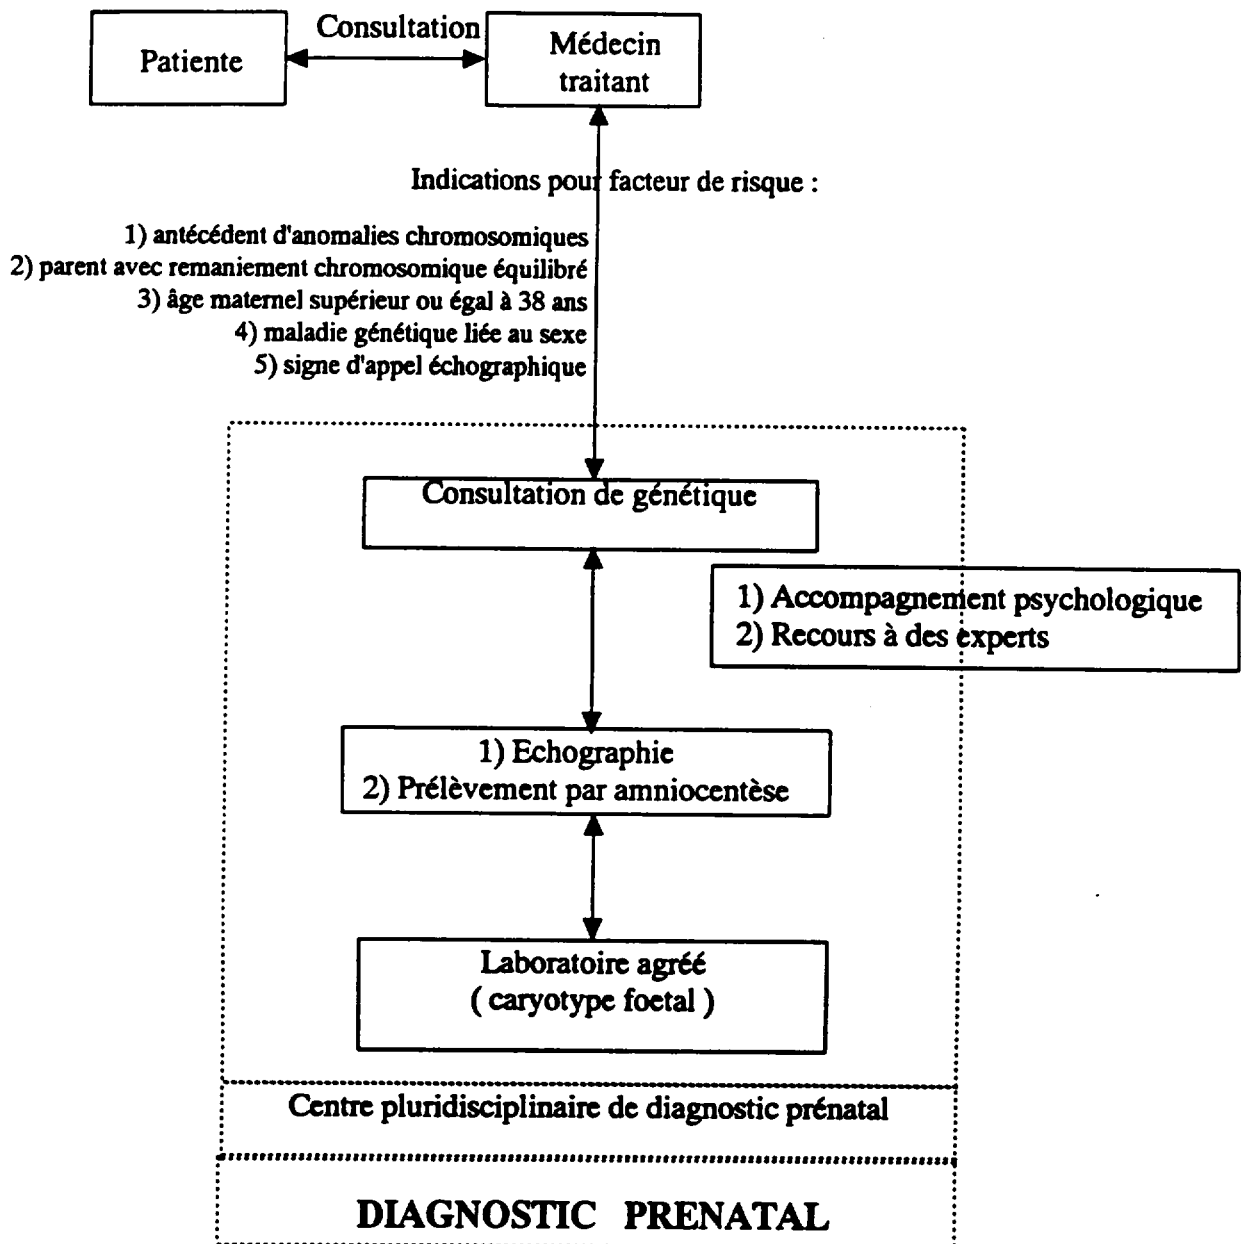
Patiente

Consultation

Médecin traitant

Indications pour facteur de risque :

1) antécédent d'anomalies chromosomiques
2) parent avec remaniement chromosomique équilibré
3) âge maternel supérieur ou égal à 38 ans
4) maladie génétique liée au sexe
5) signe d'appel échographique

Consultation de génétique

1) Accompagnement psychologique
2) Recours à des experts

1) Echographie
2) Prélèvement par amniocentèse

Laboratoire agréé
( caryotype foetal )

Centre pluridisciplinaire de diagnostic prénatal

DIAGNOSTIC PRENATAL